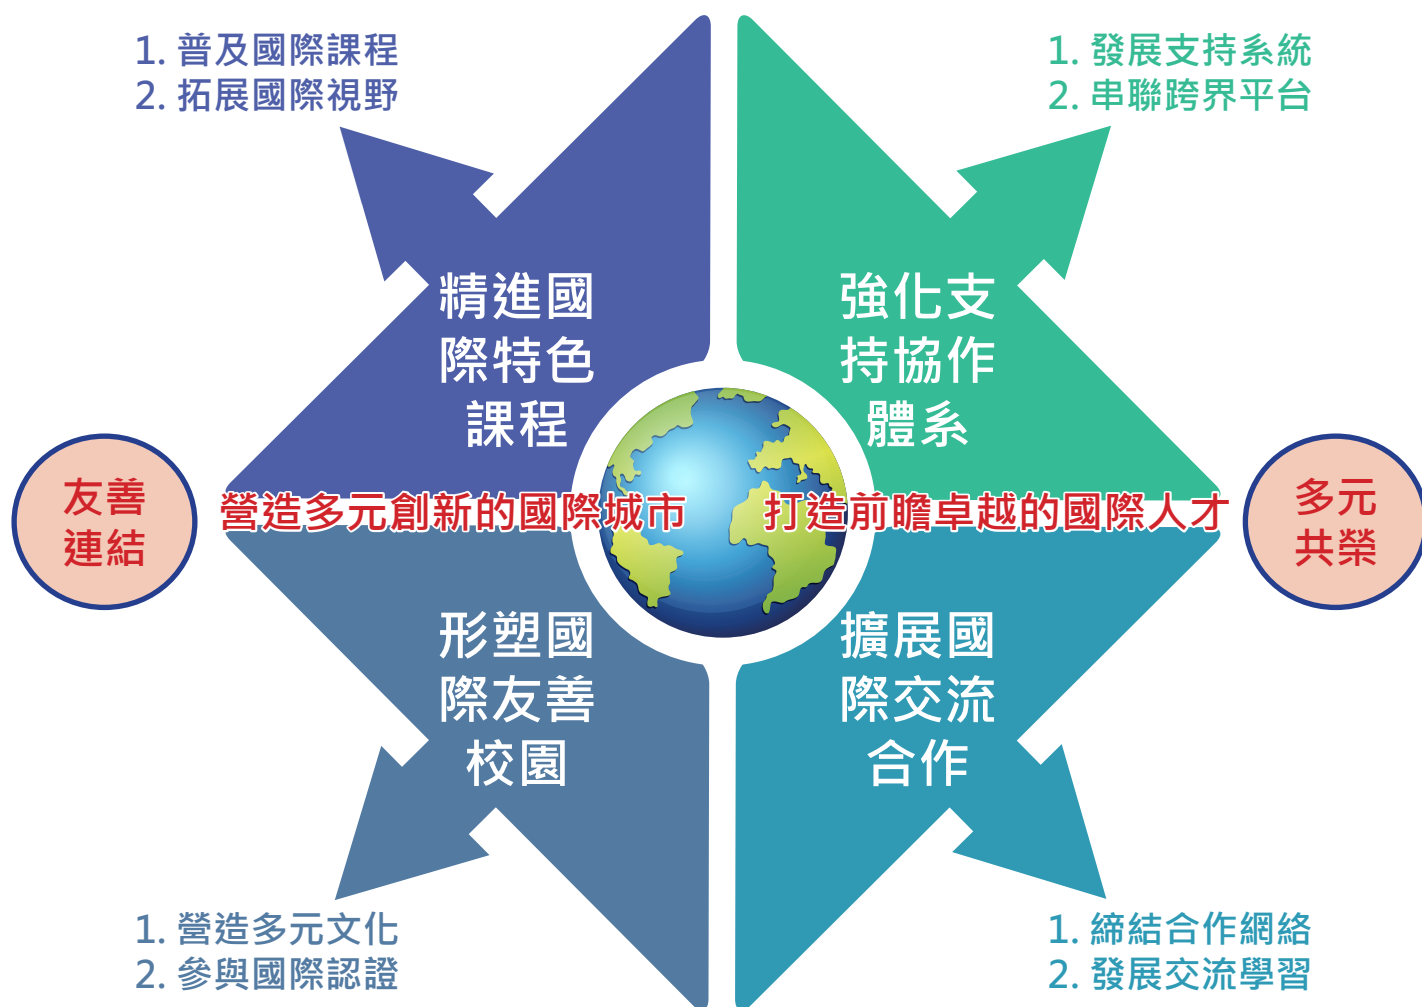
1. 普及國際課程
2. 拓展國際視野

1. 發展支持系統
2. 串聯跨界平台

精進國際特色課程

強化支持協作體系

友善連結

營造多元創新的國際城市

打造前瞻卓越的國際人才

多元共榮

形塑國際友善校園

擴展國際交流合作

1. 營造多元文化
2. 參與國際認證

1. 締結合作網絡
2. 發展交流學習